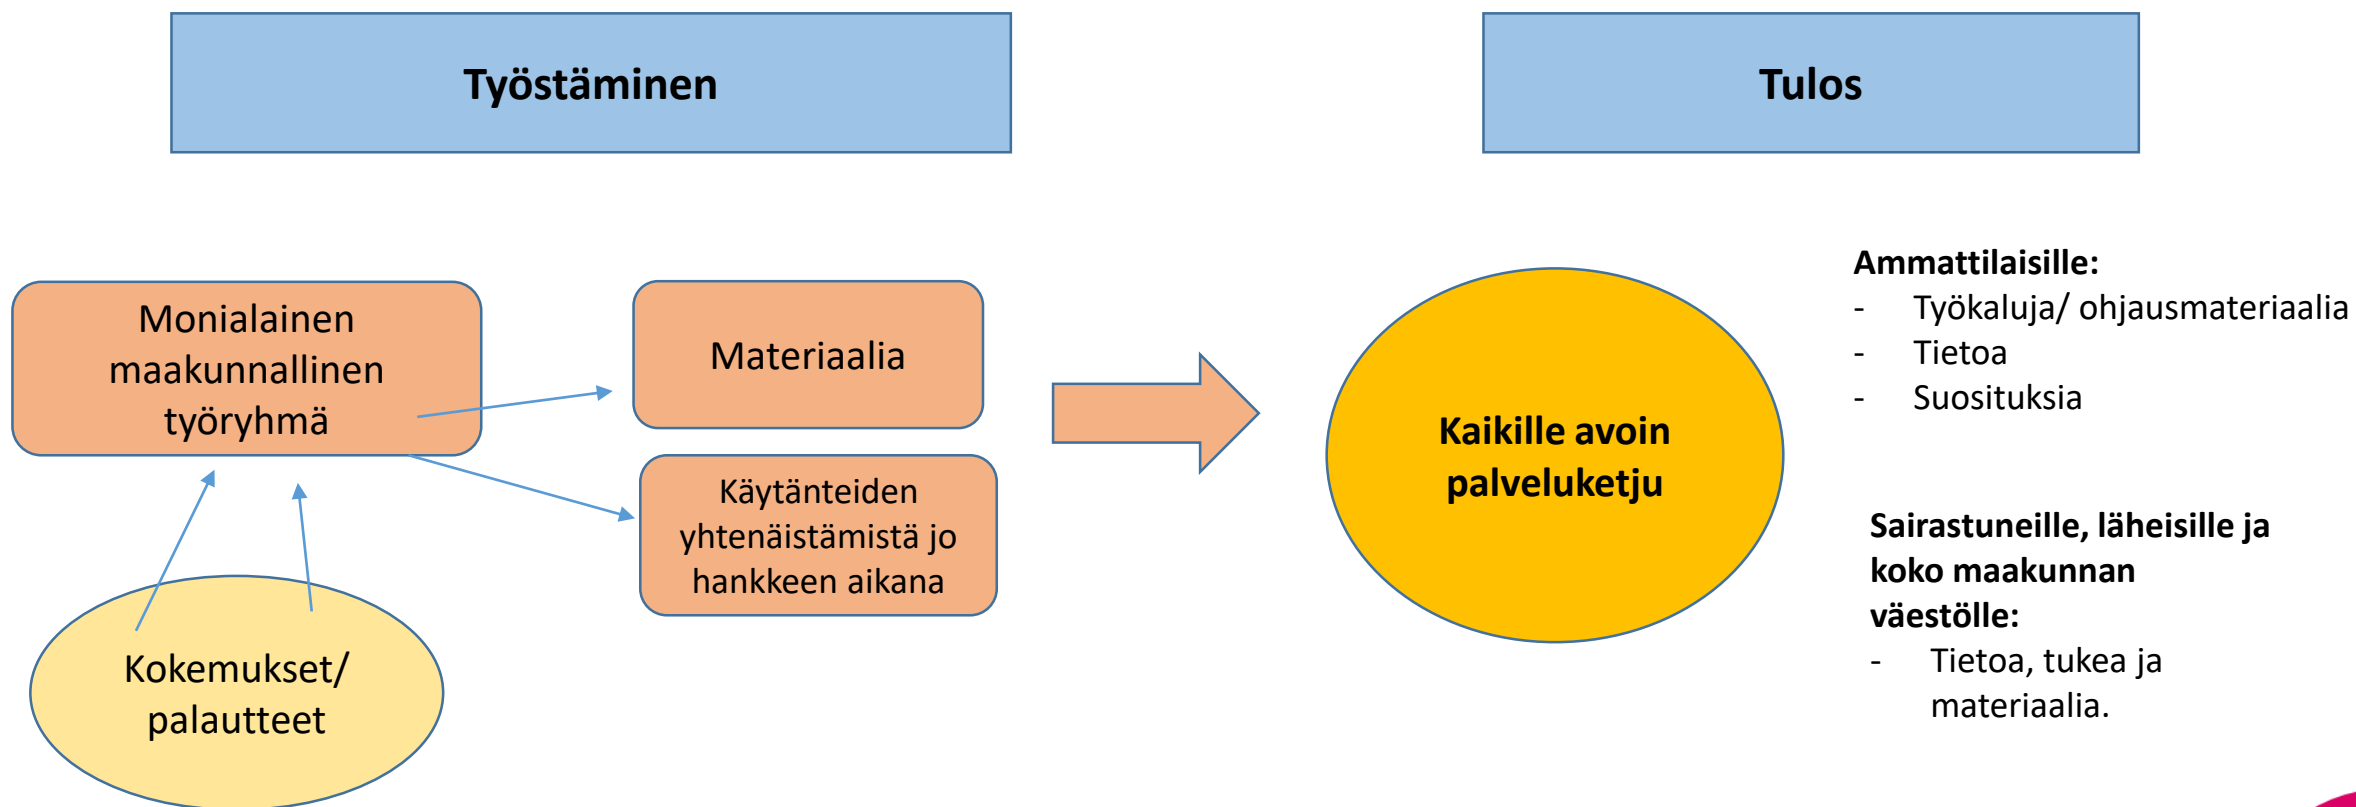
Työstäminen

Tulos

Monialainen maakunnallinen työryhmä

Materiaalia

Käytänteiden yhtenäistämistä jo hankkeen aikana

Kokemukset/ palautteet

Kaikille avoin palveluketju

Ammattilaisille:
- Työkaluja/ ohjausmateriaalia
- Tietoa
- Suosituksia

Sairastuneille, läheisille ja koko maakunnan väestölle:
- Tietoa, tukea ja materiaalia.